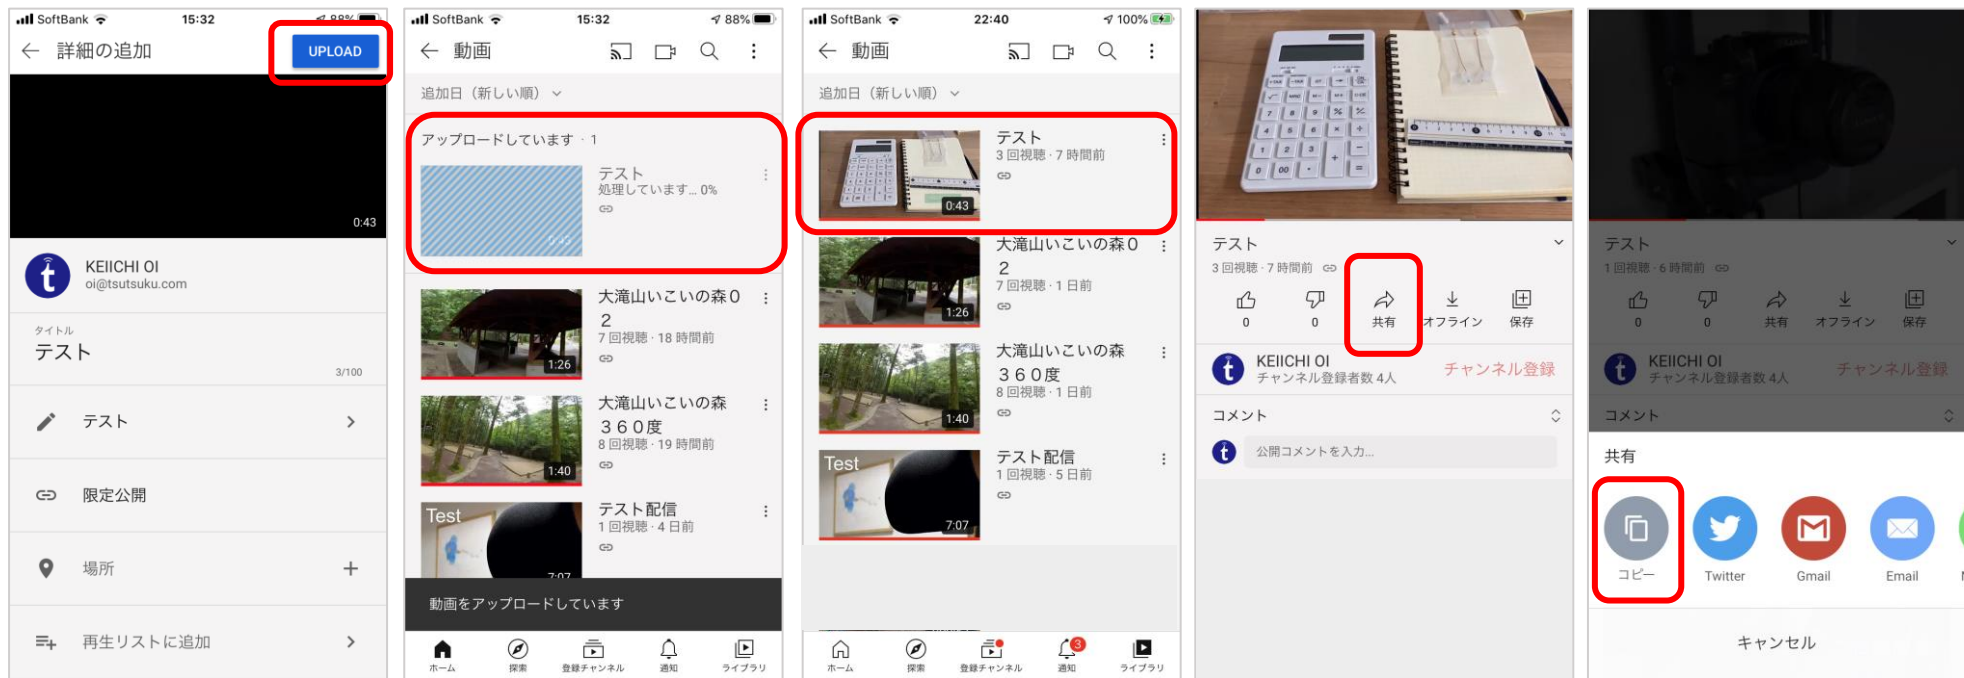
SoftBank 15:32 88%
← 詳細の追加 UPLOAD
0:43
KEIICHI OI
oi@tsutsuku.com
タイトル
テスト
3/100
テスト >
限定公開
場所 +
再生リストに追加 >

SoftBank 15:32 88%
← 動画
追加日（新しい順）
アップロードしています · 1
テスト
処理しています... 0%
大滝山いこいの森０２
7 回視聴 · 18 時間前
1:26
大滝山いこいの森３６０度
8 回視聴 · 19 時間前
1:40
Test
テスト配信
1 回視聴 · 4 日前
7:07
動画をアップロードしています
ホーム 探索 登録チャンネル 通知 ライブラリ

SoftBank 22:40 100%
← 動画
追加日（新しい順）
テスト
3 回視聴 · 7 時間前
0:43
大滝山いこいの森０２
7 回視聴 · 1 日前
1:26
大滝山いこいの森３６０度
8 回視聴 · 1 日前
1:40
Test
テスト配信
1 回視聴 · 5 日前
7:07
ホーム 探索 登録チャンネル 通知 ライブラリ

テスト
3 回視聴 · 7 時間前
0 0 共有 オフライン 保存
KEIICHI OI
チャンネル登録者数 4人
チャンネル登録
コメント
公開コメントを入力...

テスト
1 回視聴 · 6 時間前
0 0 共有 オフライン 保存
KEIICHI OI
チャンネル登録者数 4人
チャンネル登録
コメント
共有
コピー Twitter Gmail Email
キャンセル